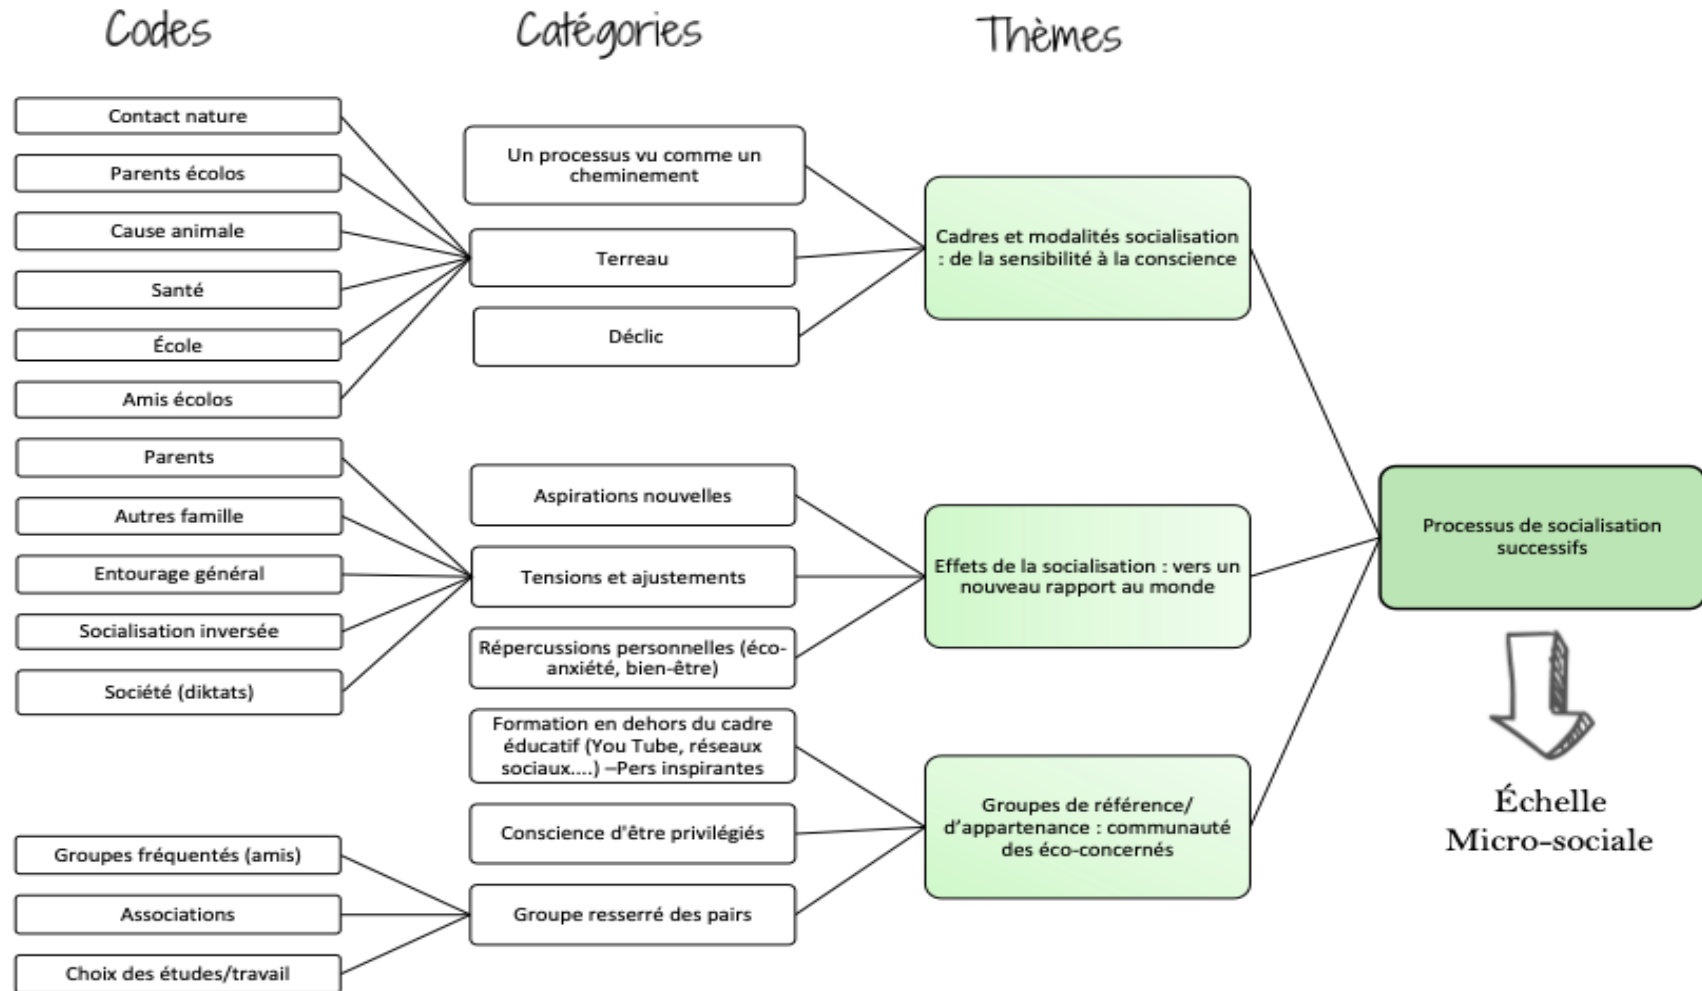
Codes

Catégories

Thèmes

Contact nature

Parents écolos

Cause animale

Santé

École

Amis écolos

Parents

Autres famille

Entourage général

Socialisation inversée

Société (diktats)

Groupes fréquentés (amis)

Associations

Choix des études/travail

Un processus vu comme un cheminement

Terreau

Déclic

Aspirations nouvelles

Tensions et ajustements

Répercussions personnelles (éco-anxiété, bien-être)

Formation en dehors du cadre éducatif (You Tube, réseaux sociaux....) –Pers inspirantes

Conscience d'être privilégiés

Groupe resserré des pairs

Cadres et modalités socialisation : de la sensibilité à la conscience

Effets de la socialisation : vers un nouveau rapport au monde

Groupes de référence/ d'appartenance : communauté des éco-concernés

Processus de socialisation successifs

Échelle Micro-sociale